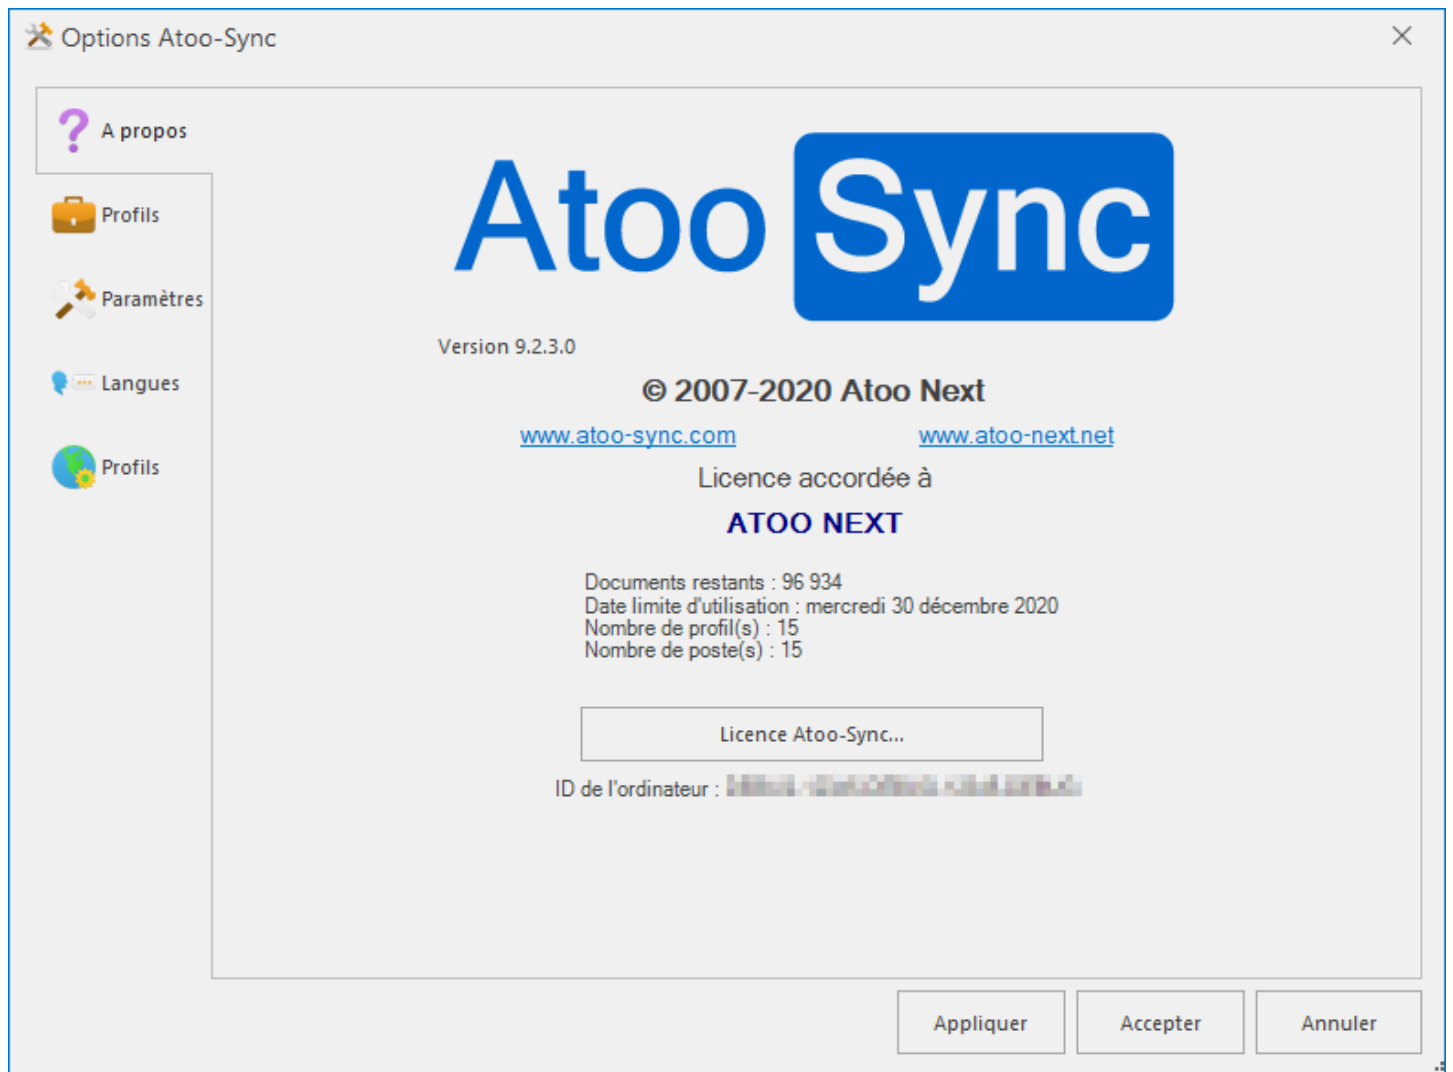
Options Atoo-Sync

A propos
Profils
Paramètres
Langues
Profils

Atoo Sync

Version 9.2.3.0

© 2007-2020 Atoo Next

www.atoo-sync.com www.atoo-next.net

Licence accordée à

ATOO NEXT

Documents restants : 96 934
Date limite d'utilisation : mercredi 30 décembre 2020
Nombre de profil(s) : 15
Nombre de poste(s) : 15

Licence Atoo-Sync...

ID de l'ordinateur : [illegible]

Appliquer Accepter Annuler